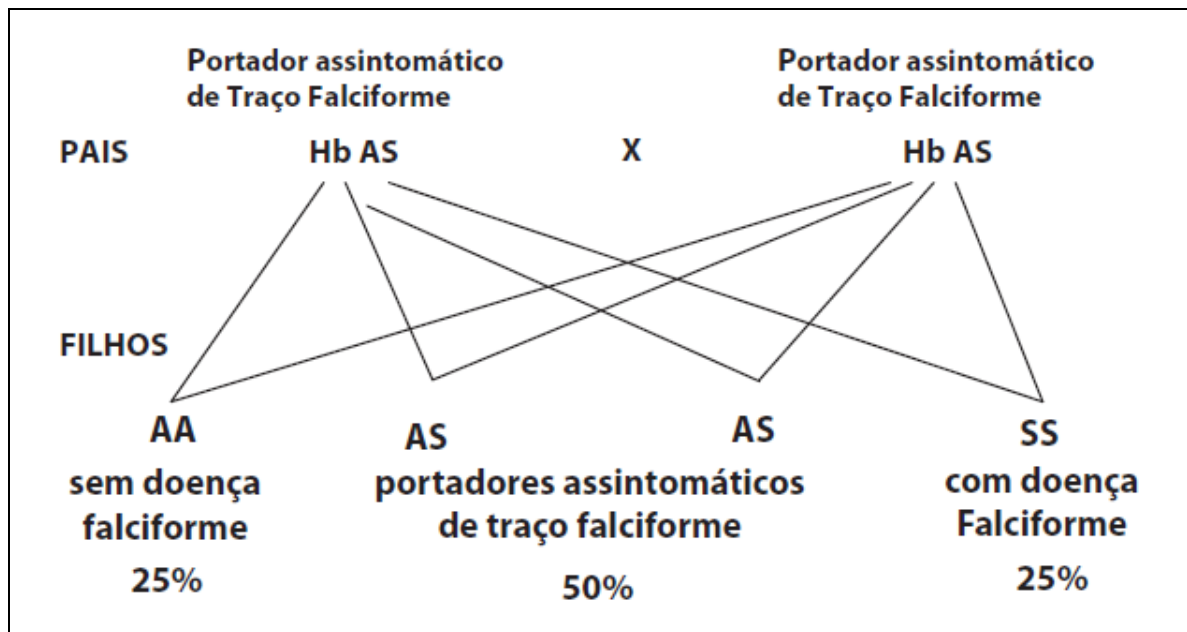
Portador assintomático de Traço Falciforme

Portador assintomático de Traço Falciforme

PAIS Hb AS X Hb AS

FILHOS

AA
sem doença falciforme
25%

AS AS
portadores assintomáticos de traço falciforme
50%

SS
com doença Falciforme
25%